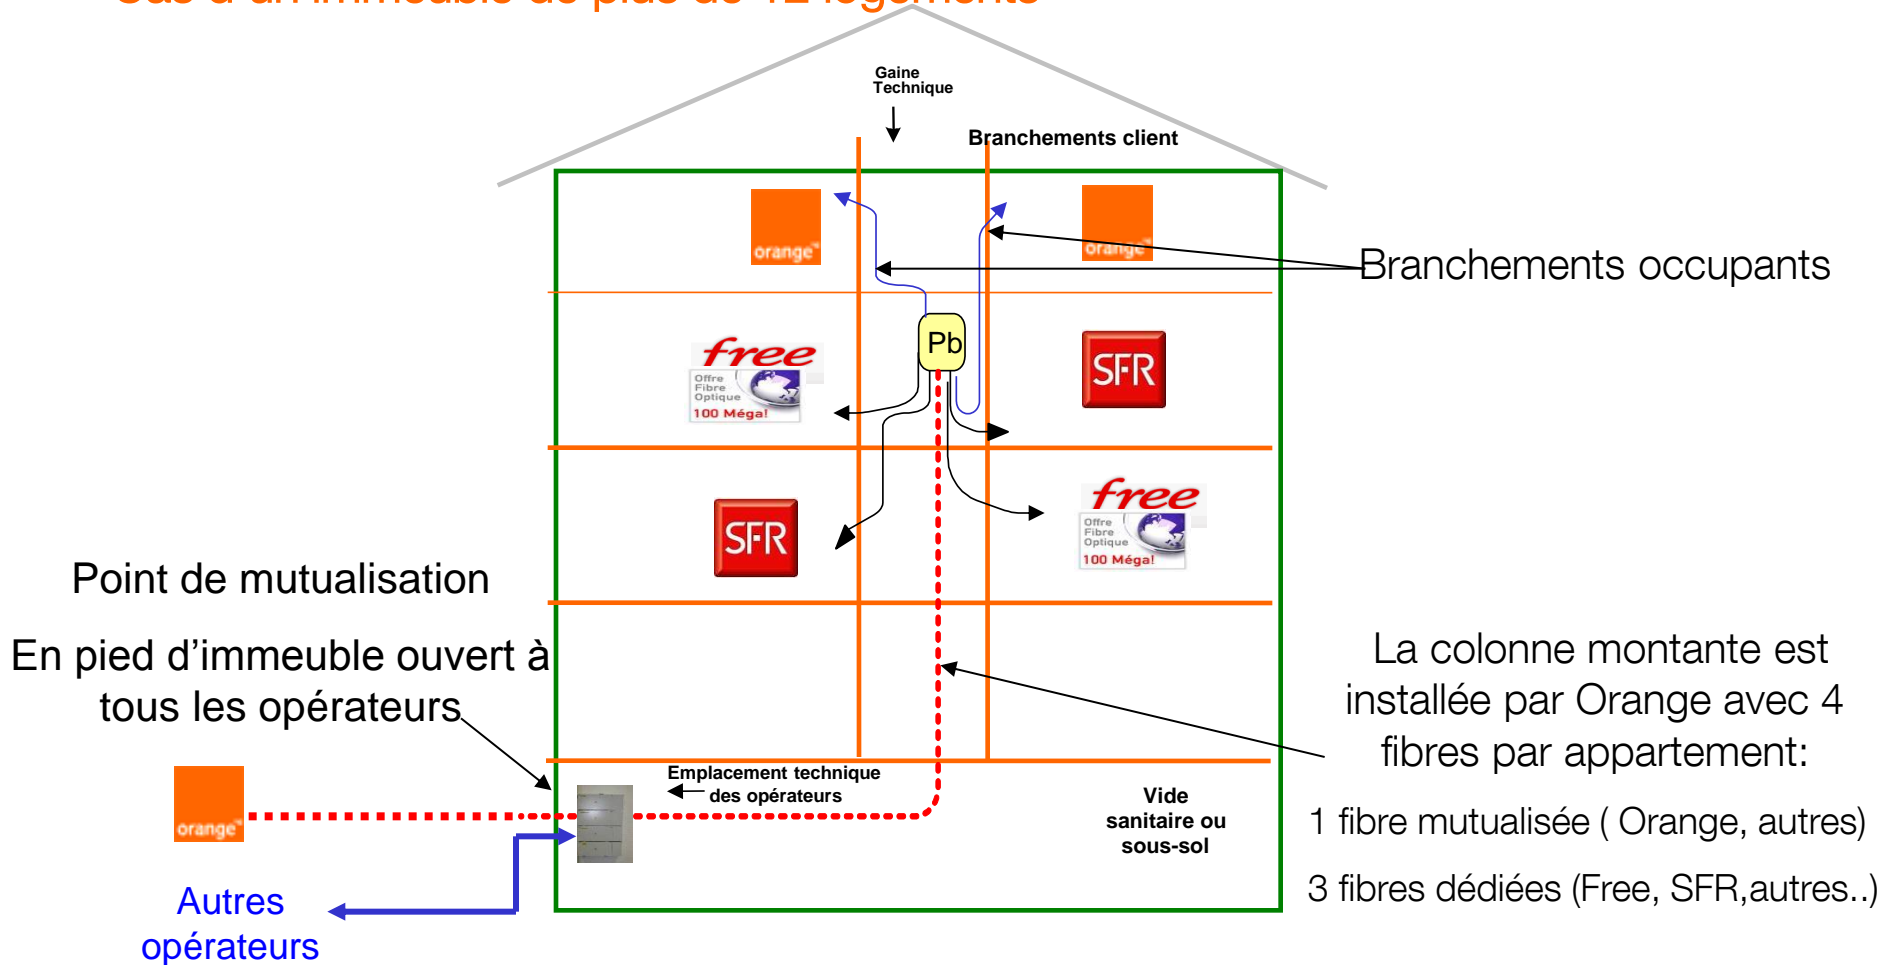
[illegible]

Gaine Technique

Branchements client

orange

orange

Branchements occupants

free
Offre Fibre Optique
100 Méga!

Pb

SFR

SFR

free
Offre Fibre Optique
100 Méga!

Point de mutualisation

En pied d'immeuble ouvert à tous les opérateurs

La colonne montante est installée par Orange avec 4 fibres par appartement:

orange

Emplacement technique des opérateurs

Vide sanitaire ou sous-sol

1 fibre mutualisée ( Orange, autres)

3 fibres dédiées (Free, SFR,autres..)

Autres opérateurs